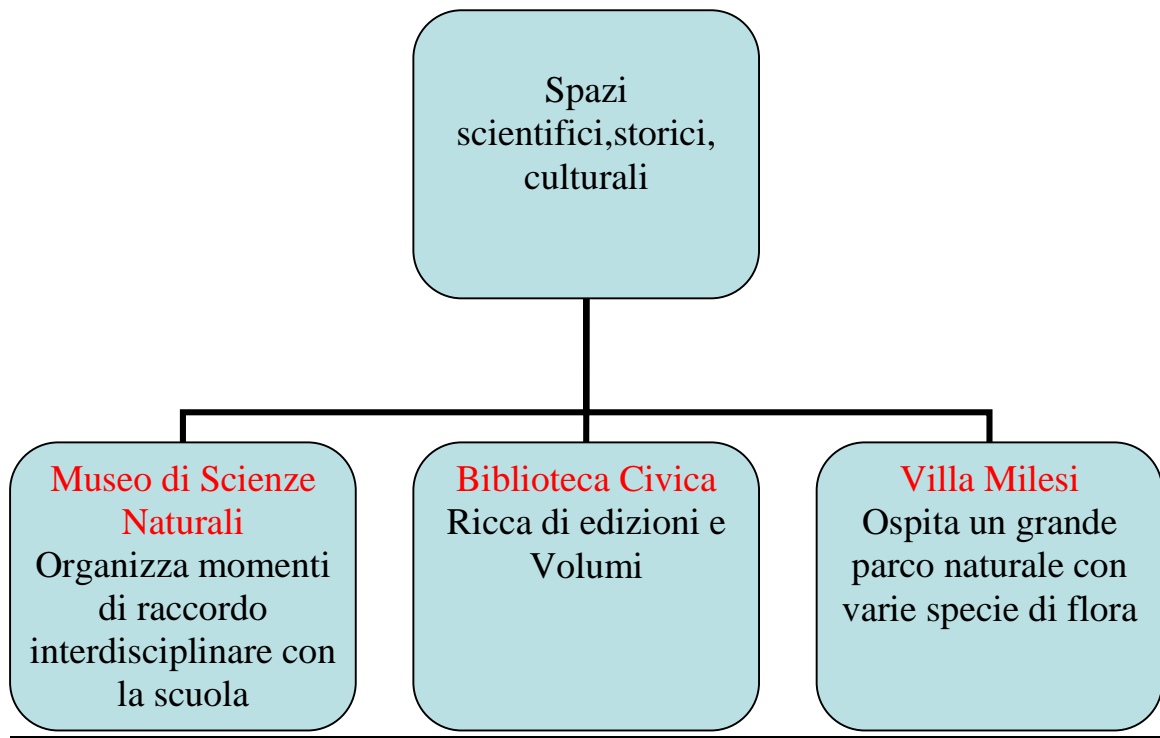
Spazi scientifici,storici, culturali

Museo di Scienze Naturali
Organizza momenti di raccordo interdisciplinare con la scuola

Biblioteca Civica
Ricca di edizioni e Volumi

Villa Milesi
Ospita un grande parco naturale con varie specie di flora